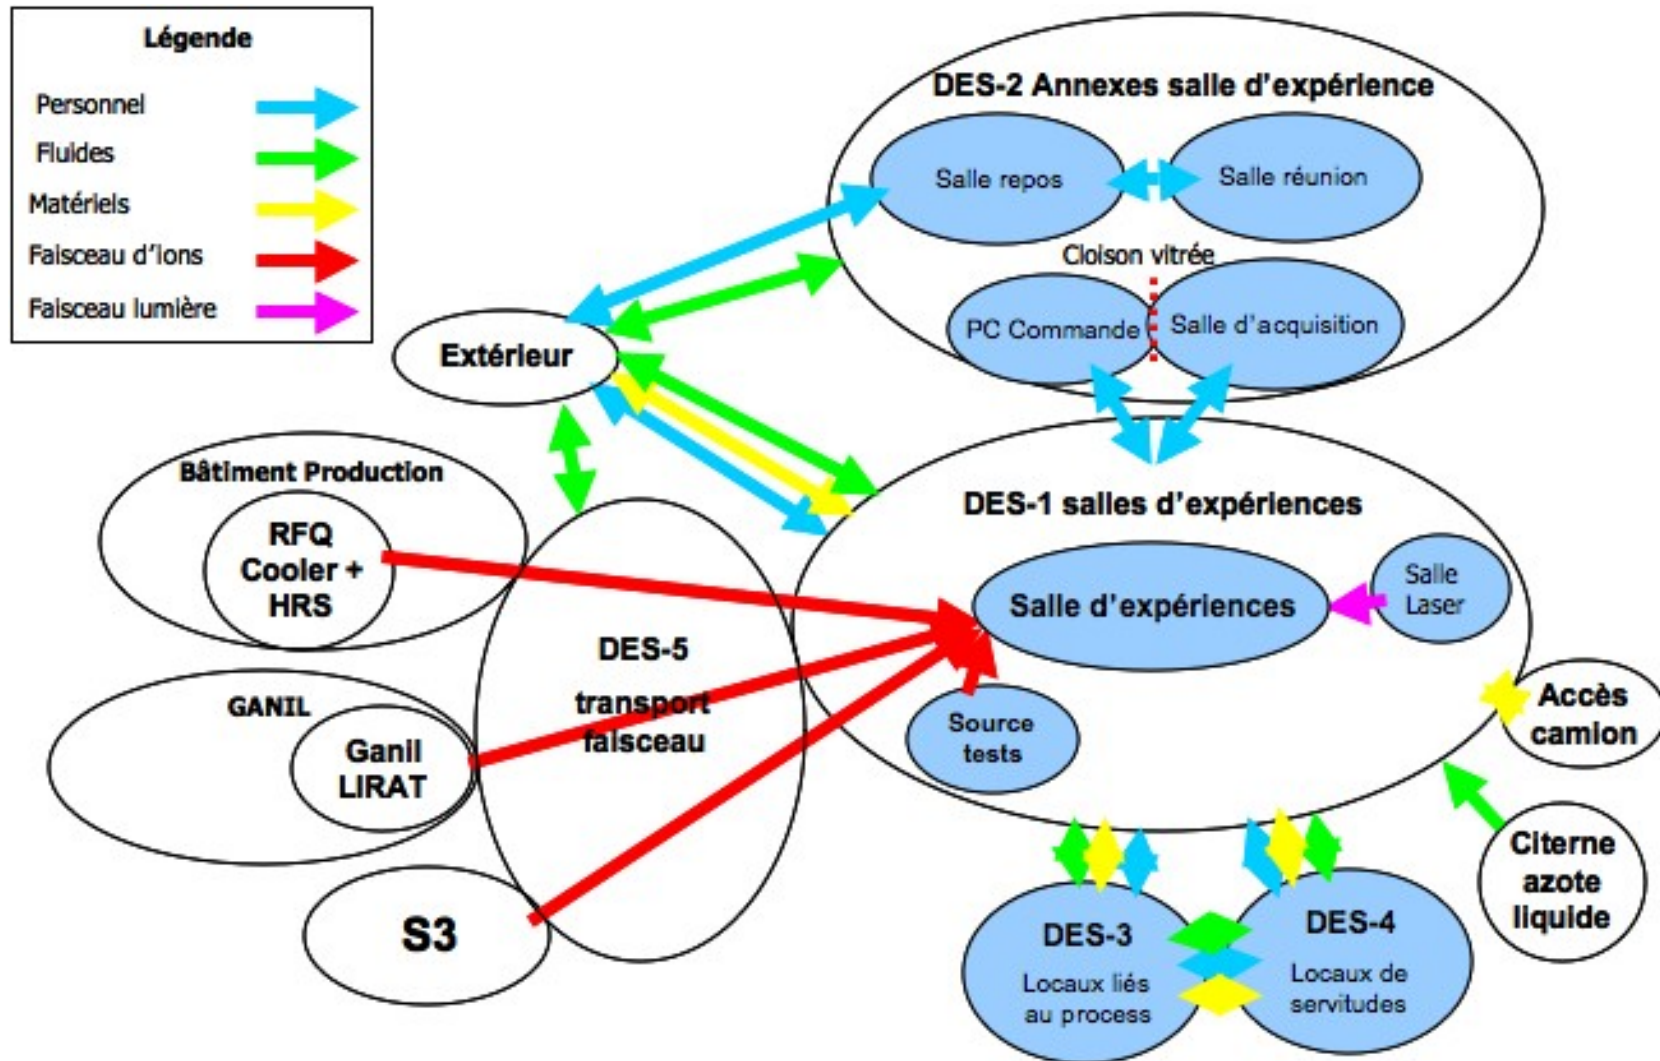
Légende

Personnel
Fluides
Matériels
Faisceau d'ions
Faisceau lumière

DES-2 Annexes salle d'expérience

Salle repos
Salle réunion
Cloison vitrée
PC Commande
Salle d'acquisition

Extérieur

Bâtiment Production

RFQ
Cooler +
HRS

DES-1 salles d'expériences

Salle d'expériences

Salle
Laser

DES-5
transport
faisceau

GANIL

Ganil
LIRAT

Source
tests

Accès
camion

S3

Citerne
azote
liquide

DES-3
Locaux liés
au process

DES-4
Locaux de
servitudes